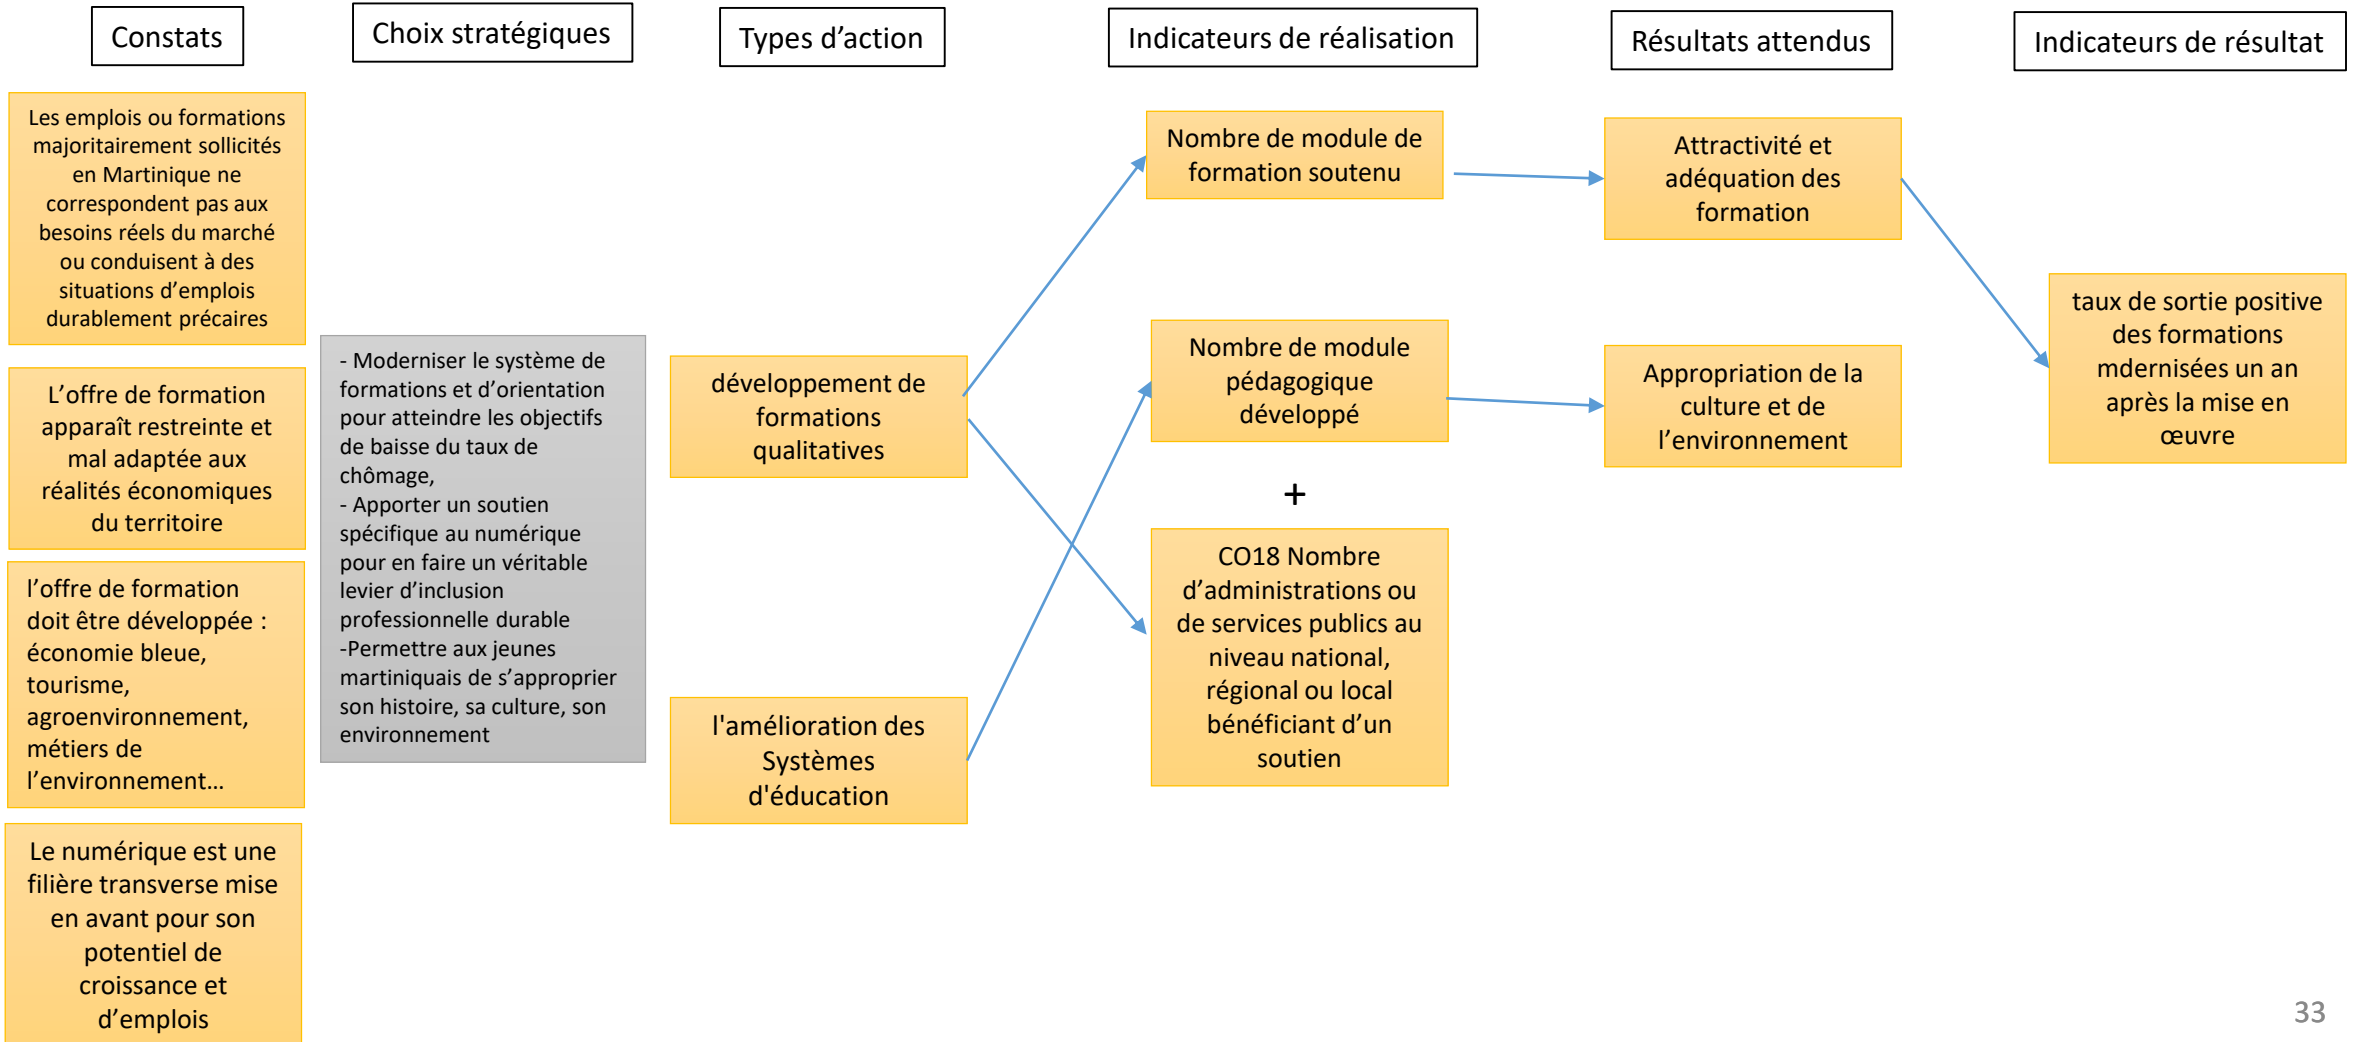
Constats

Choix stratégiques

Types d'action

Indicateurs de réalisation

Résultats attendus

Indicateurs de résultat

Les emplois ou formations majoritairement sollicités en Martinique ne correspondent pas aux besoins réels du marché ou conduisent à des situations d'emplois durablement précaires

L'offre de formation apparaît restreinte et mal adaptée aux réalités économiques du territoire

l'offre de formation doit être développée : économie bleue, tourisme, agroenvironnement, métiers de l'environnement…

Le numérique est une filière transverse mise en avant pour son potentiel de croissance et d'emplois

- Moderniser le système de formations et d'orientation pour atteindre les objectifs de baisse du taux de chômage,
- Apporter un soutien spécifique au numérique pour en faire un véritable levier d'inclusion professionnelle durable
-Permettre aux jeunes martiniquais de s'approprier son histoire, sa culture, son environnement

développement de formations qualitatives

l'amélioration des Systèmes d'éducation

Nombre de module de formation soutenu

Nombre de module pédagogique développé

+

CO18 Nombre d'administrations ou de services publics au niveau national, régional ou local bénéficiant d'un soutien

Attractivité et adéquation des formation

Appropriation de la culture et de l'environnement

taux de sortie positive des formations mdernisées un an après la mise en œuvre

33